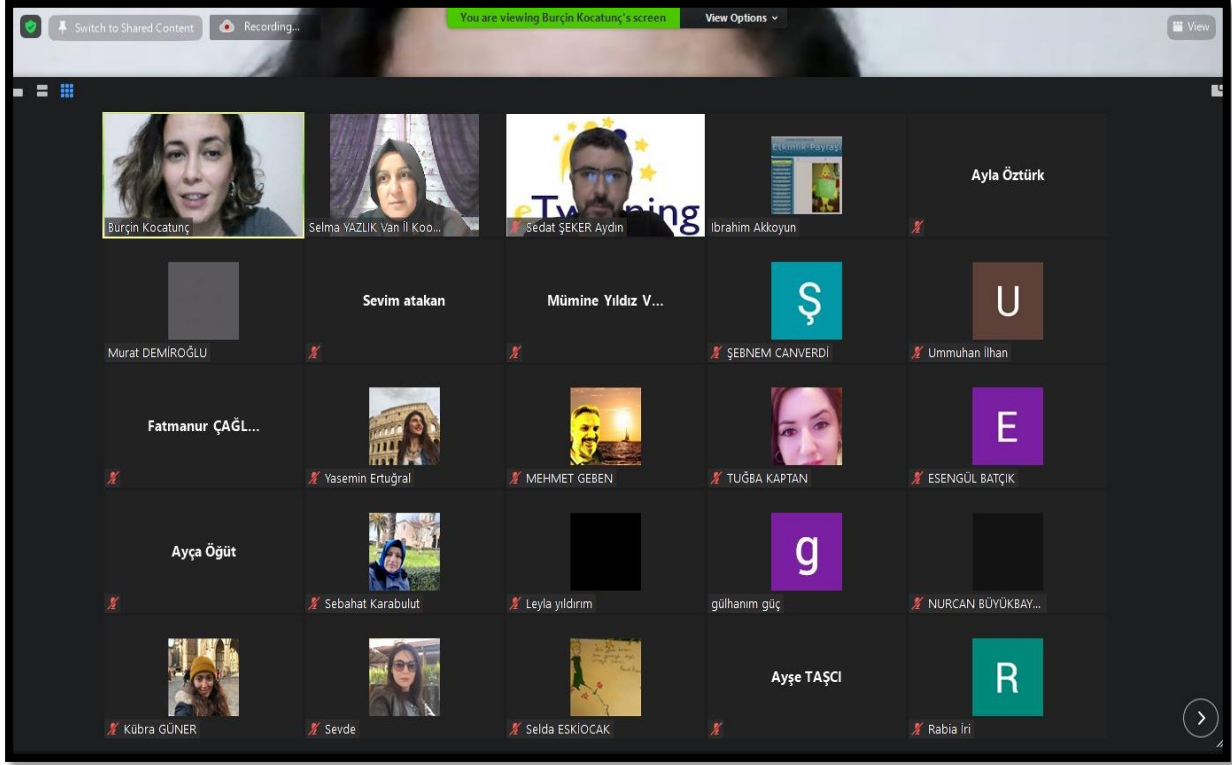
Switch to Shared Content
Recording...
You are viewing Burçin Kocatunç's screen
View Options
View

Burçin Kocatunç
Selma YAZLIK Van İl Koo...
eTwinning
Sedat ŞEKER Aydın
Etkinlik Paylaşı
Ibrahim Akkoyun
Ayla Öztürk

Murat DEMİROĞLU
Sevim atakan
Mümine Yıldız V...
Ş
ŞEBNEM CANVERDİ
U
Ummuhan İlhan

Fatmanur ÇAĞL...
Yasemin Ertuğral
MEHMET GEBEN
TUĞBA KAPTAN
E
ESENGÜL BATÇIK

Ayça Öğüt
Sebahat Karabulut
Leyla yıldırım
g
gülhanım güç
NURCAN BÜYÜKBAY...

Kübra GÜNER
Sevde
Selda ESKİOCAK
Ayşe TAŞCI
R
Rabia İri